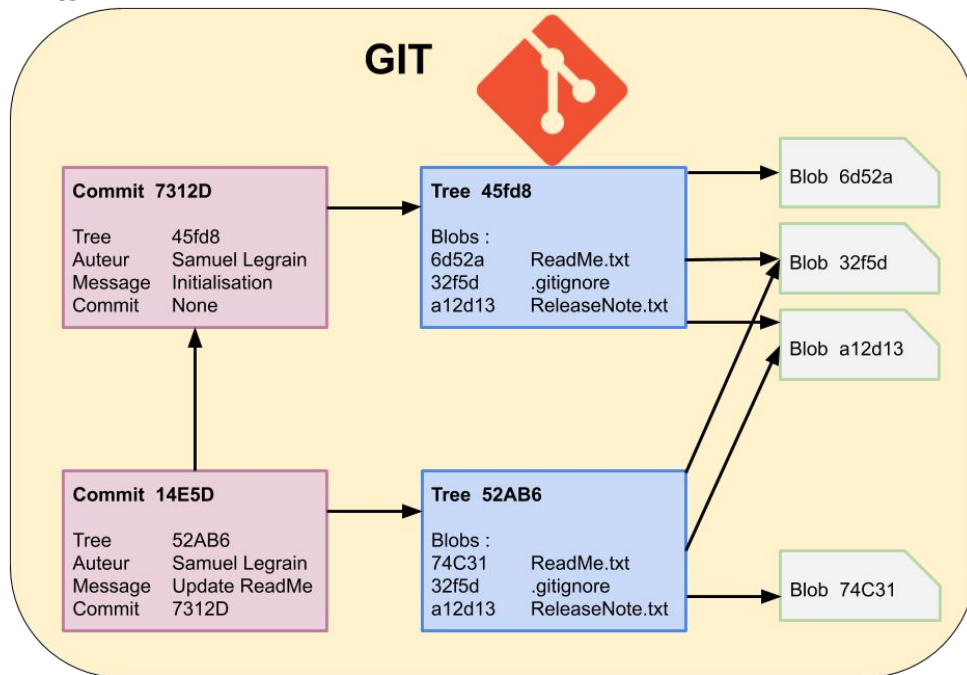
GIT

Commit 7312D

| | |
|---|---|
| Tree | 45fd8 |
| Auteur | Samuel Legrain |
| Message | Initialisation |
| Commit | None |

Tree 45fd8

Blobs :

| | |
|---|---|
| 6d52a | ReadMe.txt |
| 32f5d | .gitignore |
| a12d13 | ReleaseNote.txt |

Blob 6d52a

Blob 32f5d

Blob a12d13

Commit 14E5D

| | |
|---|---|
| Tree | 52AB6 |
| Auteur | Samuel Legrain |
| Message | Update ReadMe |
| Commit | 7312D |

Tree 52AB6

Blobs :

| | |
|---|---|
| 74C31 | ReadMe.txt |
| 32f5d | .gitignore |
| a12d13 | ReleaseNote.txt |

Blob 74C31